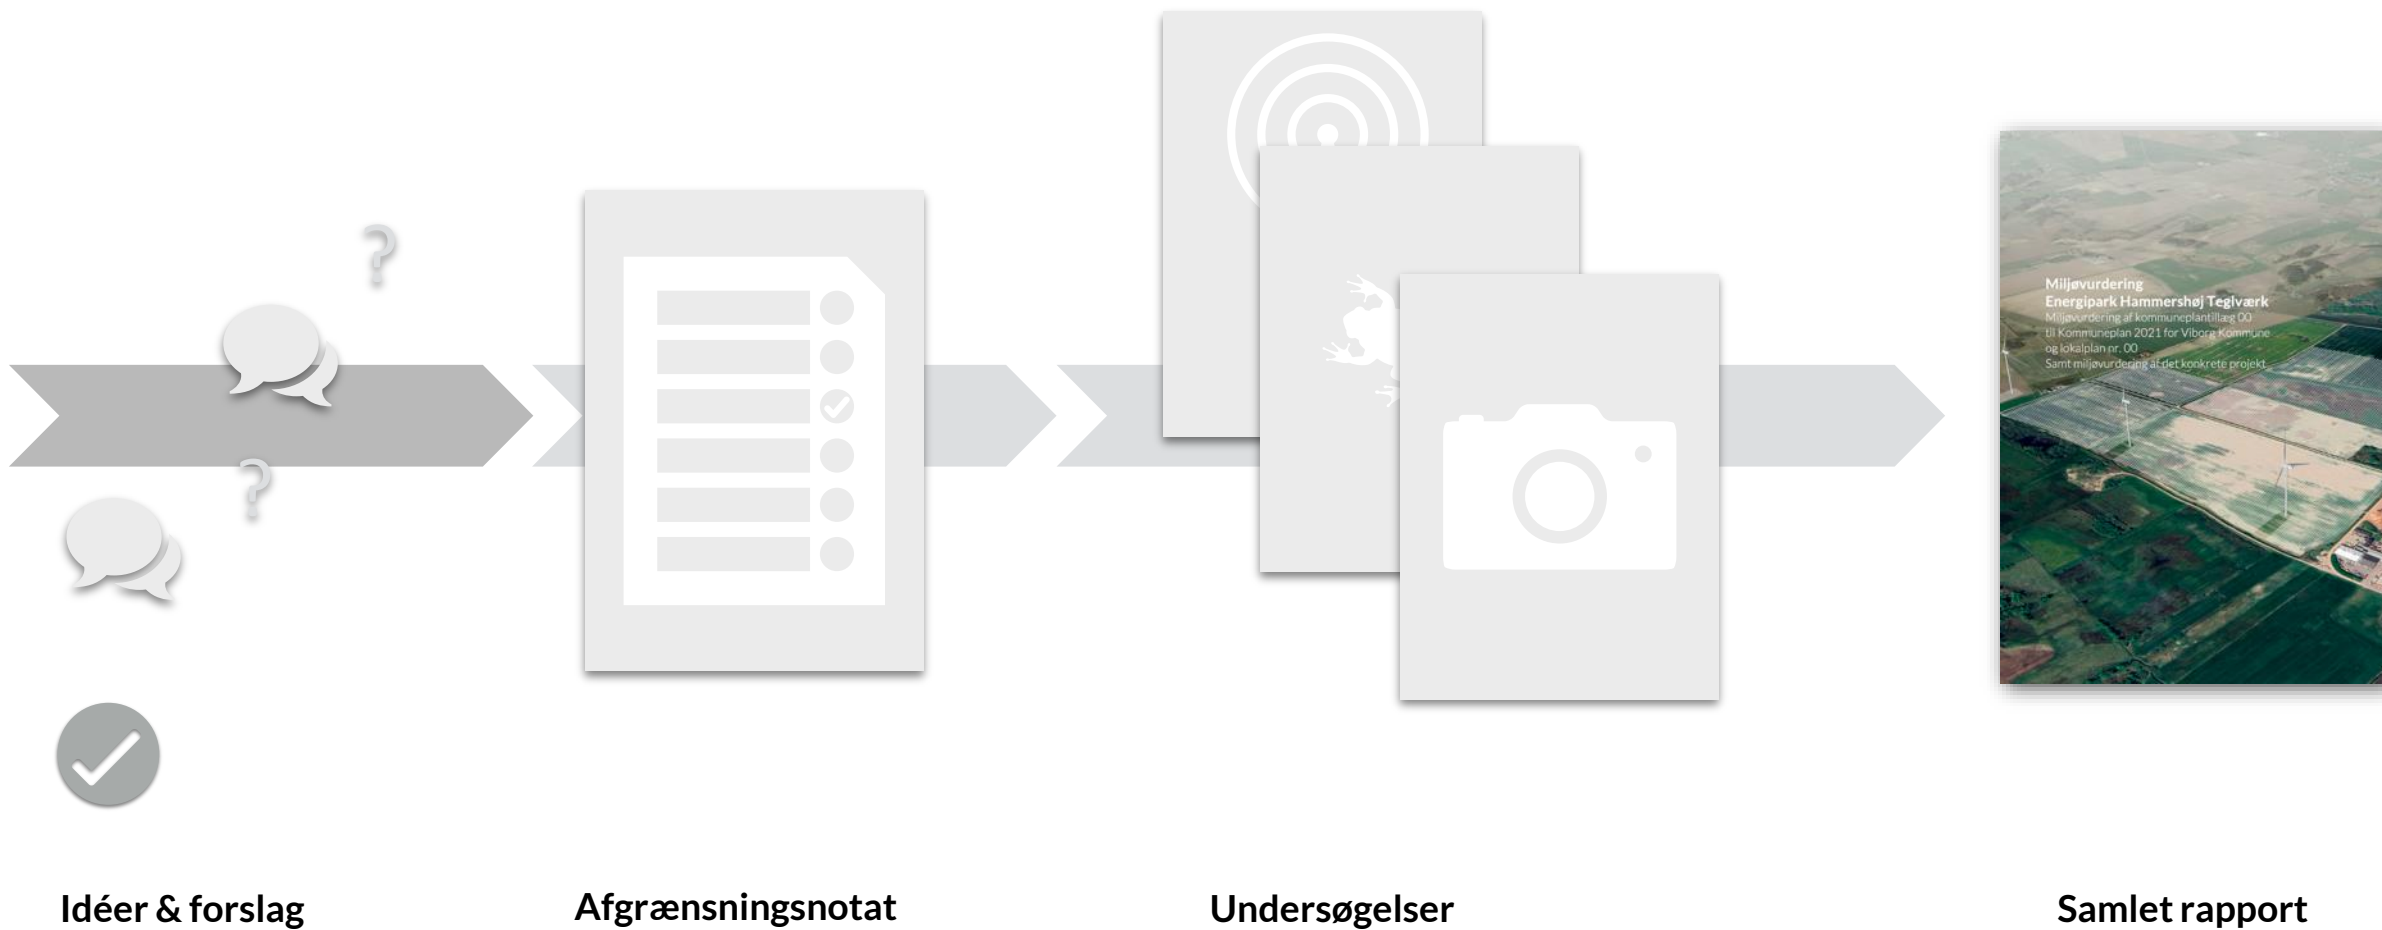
?

?

Miljøvurdering
Energipark Hammershøj Teglværk
Miljøvurdering af kommuneplantillæg 00 til Kommuneplan 2021 for Viborg Kommune og lokalplan nr. 00
Samt miljøvurdering af det konkrete projekt

Idéer & forslag

Afgrænsningsnotat

Undersøgelser

Samlet rapport